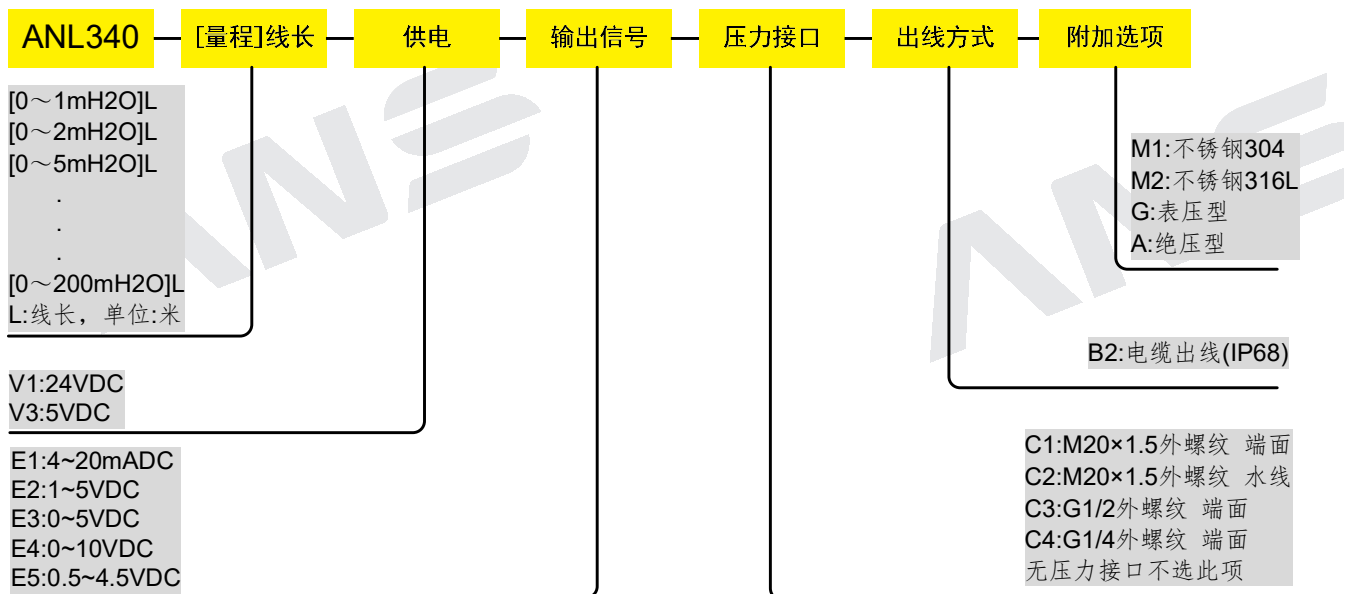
ANL340 — [量程]线长 — 供电 — 输出信号 — 压力接口 — 出线方式 — 附加选项

[0～1mH2O]L
[0～2mH2O]L
[0～5mH2O]L
.
.
.
[0～200mH2O]L
L:线长，单位:米

V1:24VDC
V3:5VDC

E1:4~20mADC
E2:1~5VDC
E3:0~5VDC
E4:0~10VDC
E5:0.5~4.5VDC

M1:不锈钢304
M2:不锈钢316L
G:表压型
A:绝压型

B2:电缆出线(IP68)

C1:M20×1.5外螺纹 端面
C2:M20×1.5外螺纹 水线
C3:G1/2外螺纹 端面
C4:G1/4外螺纹 端面
无压力接口不选此项